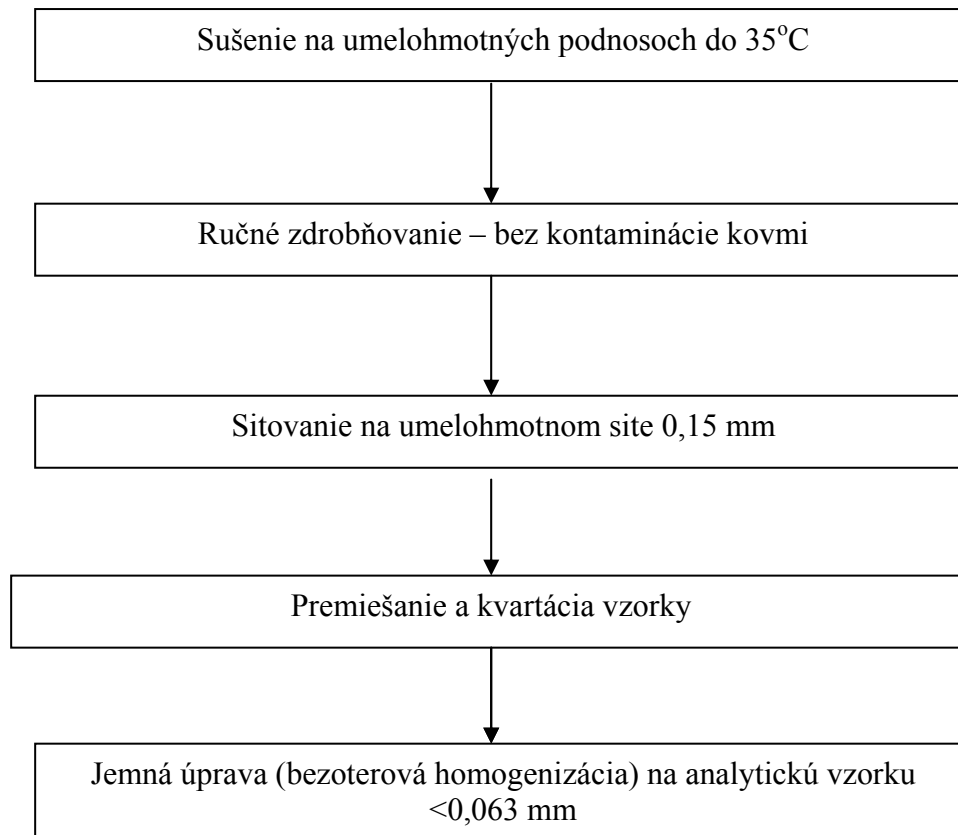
Sušenie na umelohmotných podnosoch do $35^{o}C$

Ručné zdrobňovanie – bez kontaminácie kovmi

Sitovanie na umelohmotnom site 0,15 mm

Premiešanie a kvartácia vzorky

Jemná úprava (bezoterová homogenizácia) na analytickú vzorku <0,063 mm